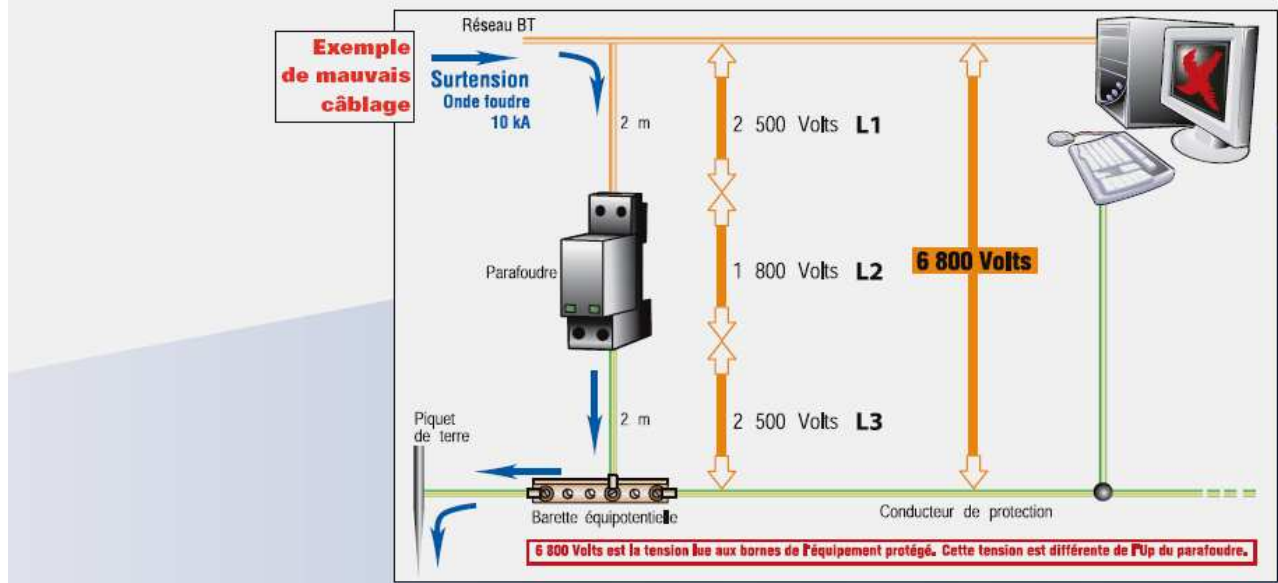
Réseau BT

Exemple de mauvais câblage

Surtension
Onde foudre
10 kA

2 m

2 500 Volts L1

1 800 Volts L2

2 500 Volts L3

6 800 Volts

Parafoudre

2 m

Piquet de terre

Barette équipotentielle

Conducteur de protection

6 800 Volts est la tension lue aux bornes de l'équipement protégé. Cette tension est différente de l'Up du parafoudre.